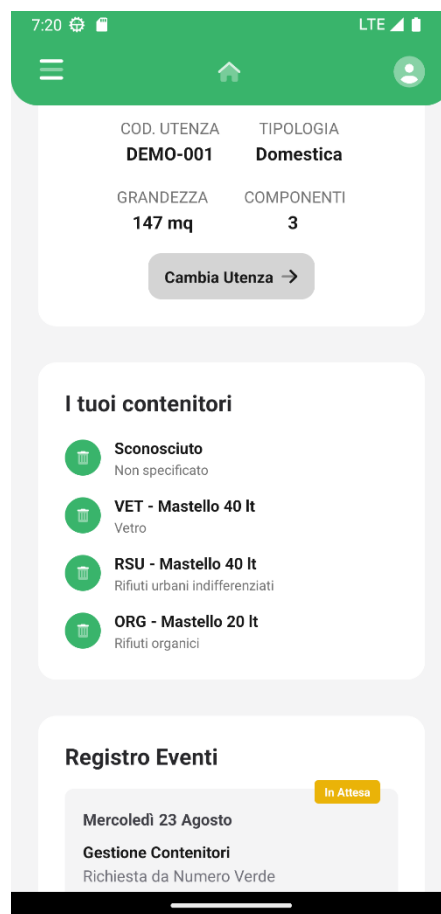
7:20 LTE

COD. UTENZA
DEMO-001

TIPOLOGIA
Domestica

GRANDEZZA
147 mq

COMPONENTI
3

Cambia Utenza →

I tuoi contenitori

Sconosciuto
Non specificato

VET - Mastello 40 lt
Vetro

RSU - Mastello 40 lt
Rifiuti urbani indifferenziati

ORG - Mastello 20 lt
Rifiuti organici

Registro Eventi

In Attesa

Mercoledì 23 Agosto

Gestione Contenitori
Richiesta da Numero Verde